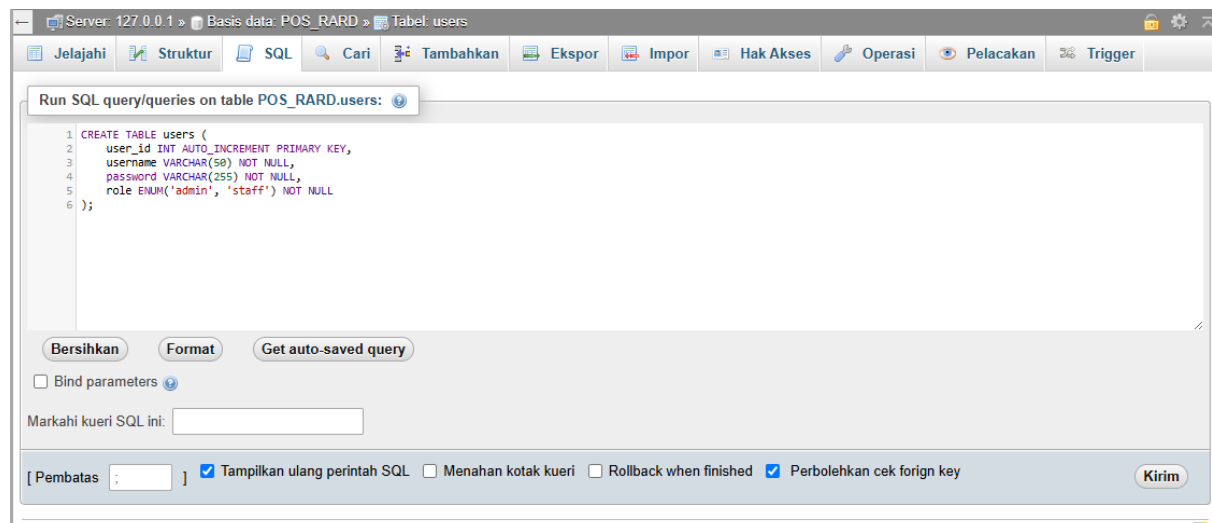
Server: 127.0.0.1 » Basis data: POS_RARD » Tabel: users

Jelajahi | Struktur | SQL | Cari | Tambahkan | Ekspor | Impor | Hak Akses | Operasi | Pelacakan | Trigger

Run SQL query/queries on table POS_RARD.users:

1 CREATE TABLE users (
2 user_id INT AUTO_INCREMENT PRIMARY KEY,
3 username VARCHAR(50) NOT NULL,
4 password VARCHAR(255) NOT NULL,
5 role ENUM('admin', 'staff') NOT NULL
6 );

Bersihkan | Format | Get auto-saved query

Bind parameters

Markahi kueri SQL ini:

[ Pembatas ; ] Tampilkan ulang perintah SQL | Menahan kotak kueri | Rollback when finished | Perbolehkan cek forign key

Kirim